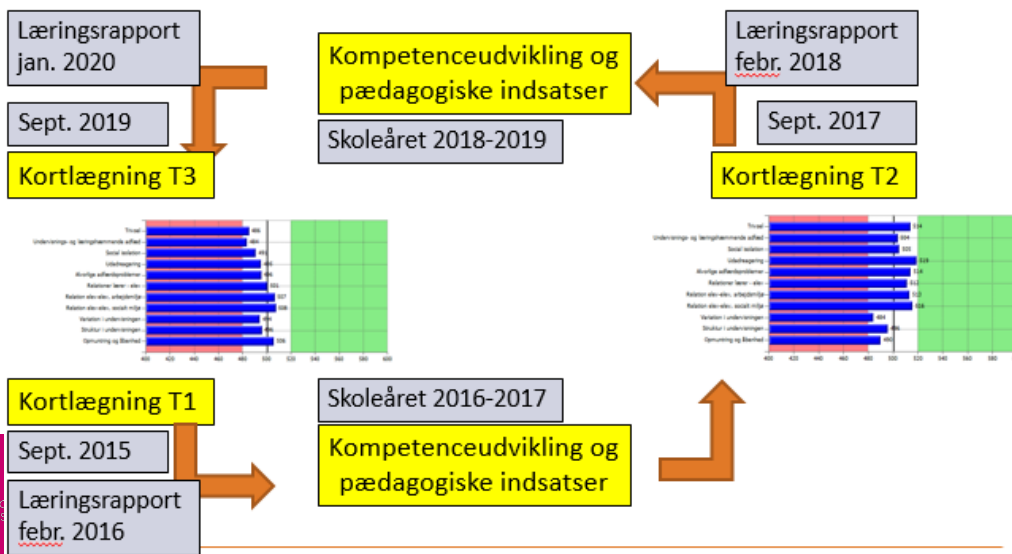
Læringsrapport jan. 2020

Kompetenceudvikling og pædagogiske indsatser

Læringsrapport febr. 2018

Sept. 2019

Skoleåret 2018-2019

Sept. 2017

Kortlægning T3

Kortlægning T2

Trivsel
Undervisnings- og læringshæmmende adfærd
Social isolation
Udadreagering
Alvorlige adfærdsproblemer
Relation lærer - elev
Relation elev-elev, arbejdsmiljø
Relation elev-elev, socialt miljø
Variation i undervisningen
Struktur i undervisningen
Opmuntring og tilsynlighed

400 420 440 460 480 500 520 540 560 580 600

Trivsel
Undervisnings- og læringshæmmende adfærd
Social isolation
Udadreagering
Alvorlige adfærdsproblemer
Relation lærer - elev
Relation elev-elev, arbejdsmiljø
Relation elev-elev, socialt miljø
Variation i undervisningen
Struktur i undervisningen
Opmuntring og tilsynlighed

400 420 440 460 480 500 520 540 560 580

Kortlægning T1

Skoleåret 2016-2017

Sept. 2015

Kompetenceudvikling og pædagogiske indsatser

Læringsrapport febr. 2016